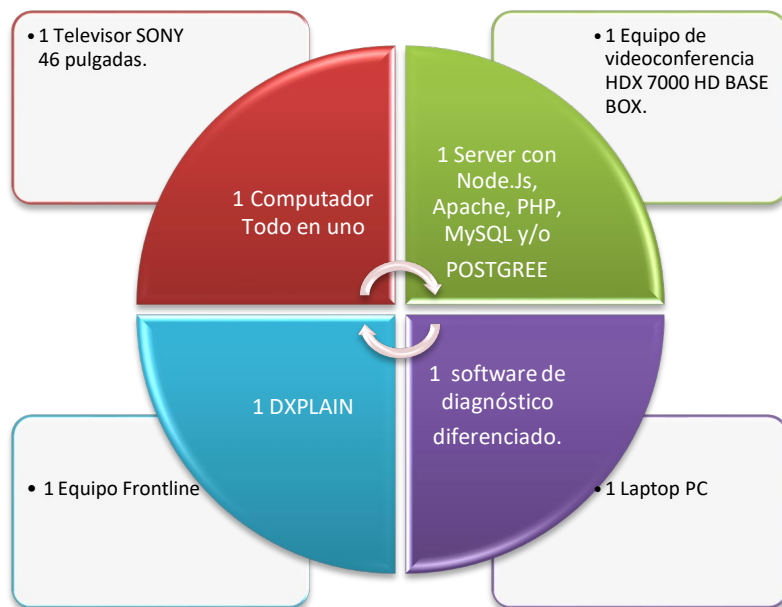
• 1 Televisor SONY 46 pulgadas.

• 1 Equipo de videoconferencia HDX 7000 HD BASE BOX.

1 Computador Todo en uno

1 Server con Node.Js, Apache, PHP, MySQL y/o POSTGREE

1 DXPLAIN

1 software de diagnóstico diferenciado.

• 1 Equipo Frontline

• 1 Laptop PC